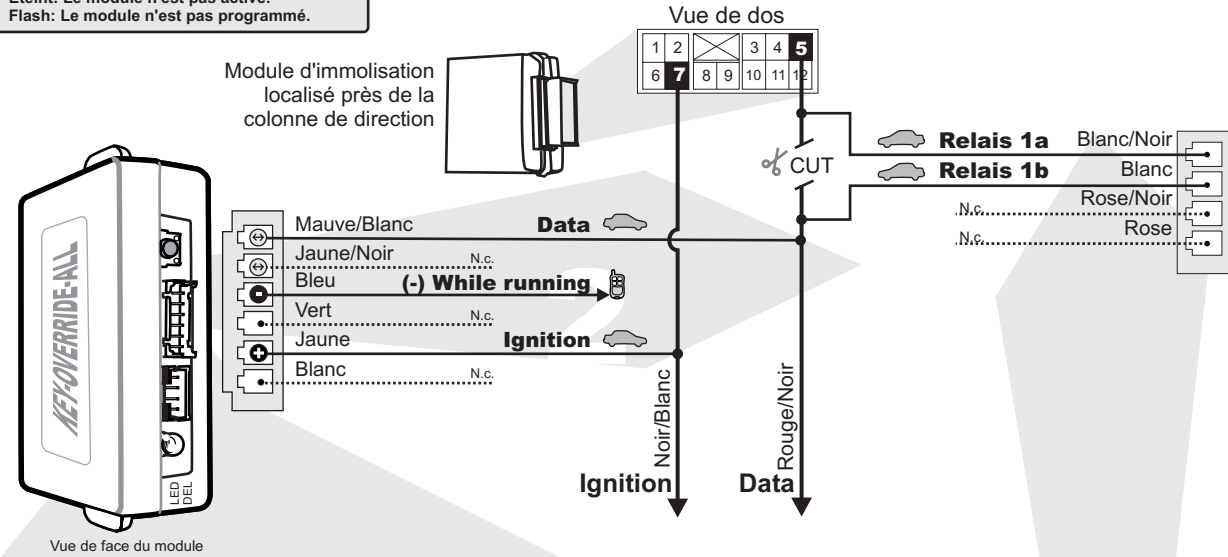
Eteint: Le module n'est pas activé.
Flash: Le module n'est pas programmé.

Vue de dos

| 1 | 2 | | 3 | 4 | 5 |
|---|---|---|---|---|---|
| 6 | 7 | 8 | 9 | 10 | 11 | 12 |

Module d'immolisation localisé près de la colonne de direction

Relais 1a
Relais 1b
CUT
Blanc/Noir
Blanc
Rose/Noir
N.c.
Rose
N.c.

KEY-OVERRIDE-ALL

Mauve/Blanc
Data
Jaune/Noir
N.c.
Bleu
(-) While running
Vert
N.c.
Jaune
Ignition
Blanc
N.c.

Noir/Blanc
Rouge/Noir
Ignition
Data

LED
DEL

Vue de face du module